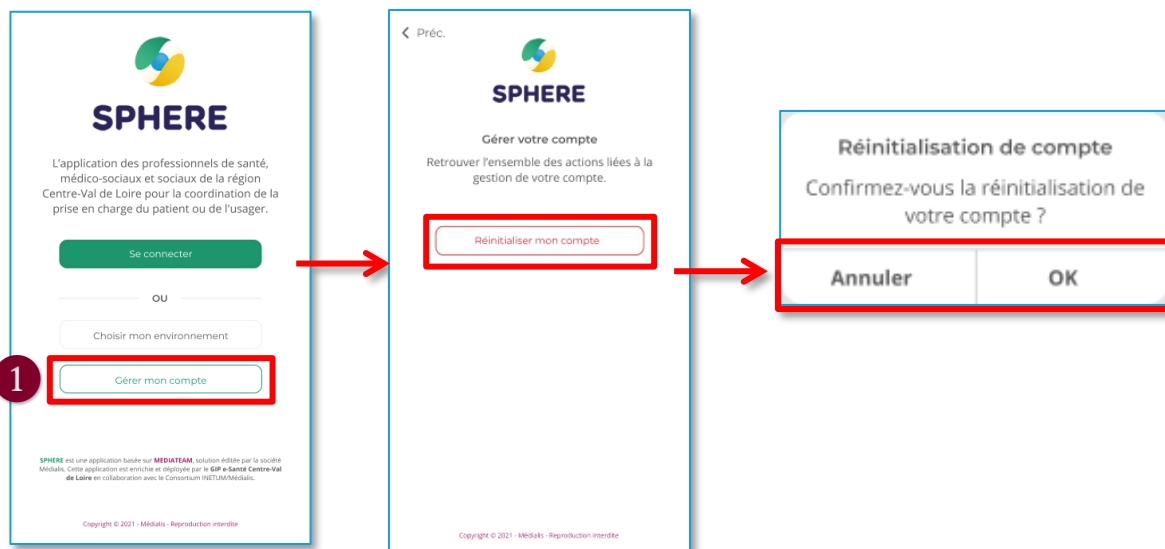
SPHERE

L'application des professionnels de santé, médico-sociaux et sociaux de la région Centre-Val de Loire pour la coordination de la prise en charge du patient ou de l'usager.

Se connecter

OU

Choisir mon environnement

1

Gérer mon compte

SPHERE est une application basée sur MEDIATEAM, solution éditée par la société Médialis. Cette application est enrichie et déployée par le GIP e-Santé Centre-Val de Loire en collaboration avec le Consortium INETUM/Médialis.

Copyright © 2021 - Médialis - Reproduction interdite

< Préc.

SPHERE

Gérer votre compte

Retrouver l'ensemble des actions liées à la gestion de votre compte.

Réinitialiser mon compte

Copyright © 2021 - Médialis - Reproduction interdite

Réinitialisation de compte

Confirmez-vous la réinitialisation de votre compte ?

Annuler

OK